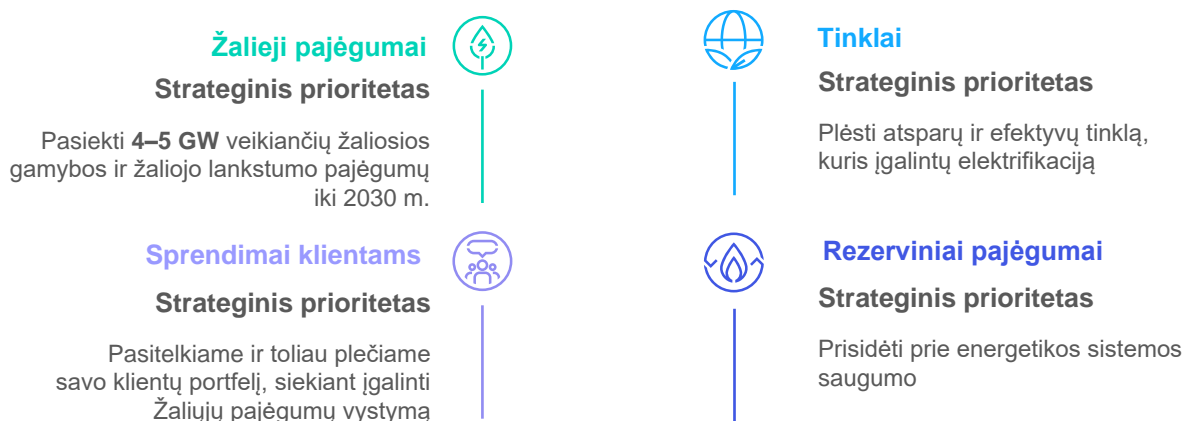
Žalieji pajėgumai

Strateginis prioritetas

Pasiekti **4–5 GW** veikiančių žaliosios gamybos ir žaliojo lankstumo pajėgumų iki 2030 m.

Sprendimai klientams

Strateginis prioritetas

Pasitelkiame ir toliau plečiame savo klientų portfelį, siekiant įgalinti Žaliųjų pajėgumų vystymą

Tinklai

Strateginis prioritetas

Plėsti atsparų ir efektyvų tinklą, kuris įgalintų elektrifikaciją

Rezerviniai pajėgumai

Strateginis prioritetas

Prisidėti prie energetikos sistemos saugumo